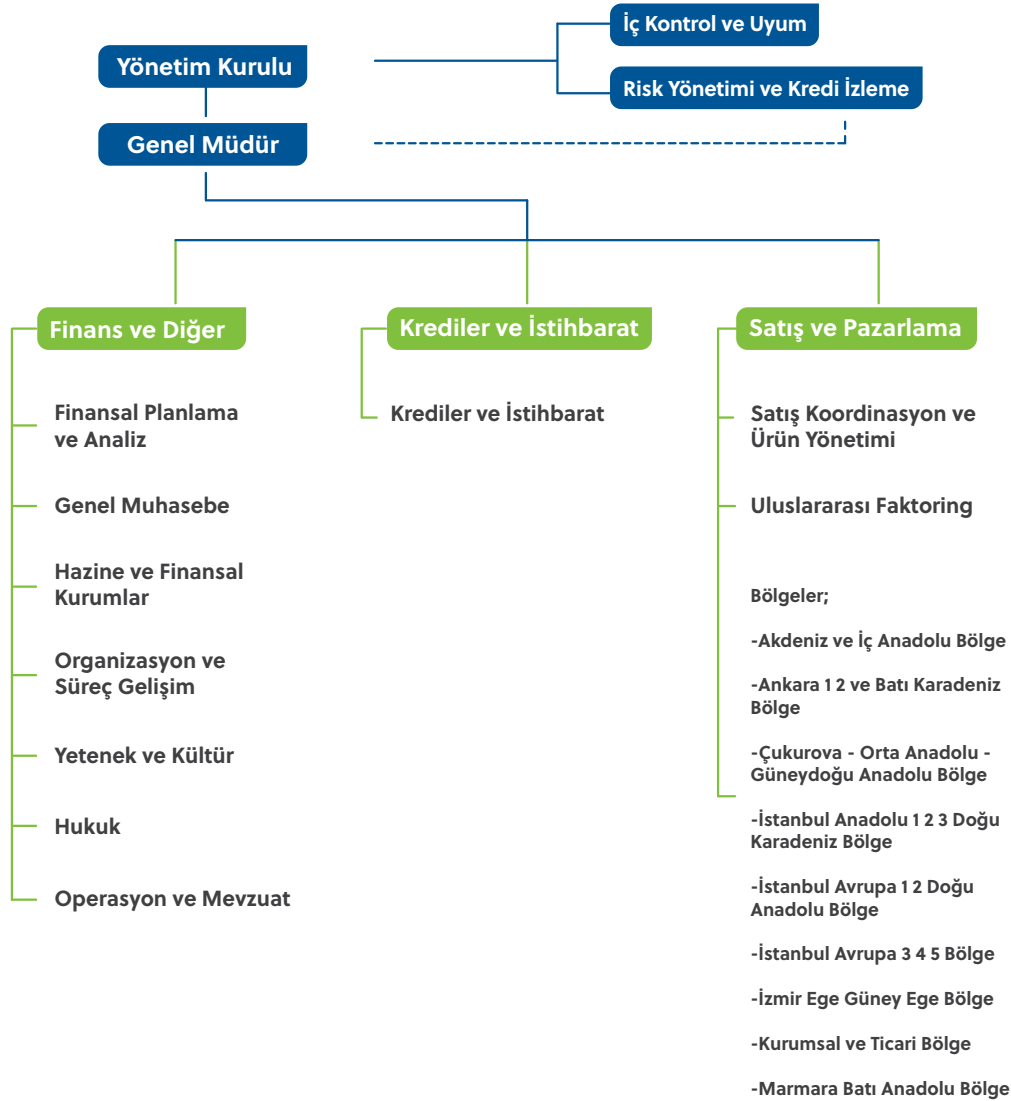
Yönetim Kurulu

İç Kontrol ve Uyum

Risk Yönetimi ve Kredi İzleme

Genel Müdür

Finans ve Diğer

Finansal Planlama ve Analiz

Genel Muhasebe

Hazine ve Finansal Kurumlar

Organizasyon ve Süreç Gelişim

Yetenek ve Kültür

Hukuk

Operasyon ve Mevzuat

Krediler ve İstihbarat

Krediler ve İstihbarat

Satış ve Pazarlama

Satış Koordinasyon ve Ürün Yönetimi

Uluslararası Faktoring

Bölgeler;

-Akdeniz ve İç Anadolu Bölge

-Ankara 1 2 ve Batı Karadeniz Bölge

-Çukurova - Orta Anadolu - Güneydoğu Anadolu Bölge

-İstanbul Anadolu 1 2 3 Doğu Karadeniz Bölge

-İstanbul Avrupa 1 2 Doğu Anadolu Bölge

-İstanbul Avrupa 3 4 5 Bölge

-İzmir Ege Güney Ege Bölge

-Kurumsal ve Ticari Bölge

-Marmara Batı Anadolu Bölge